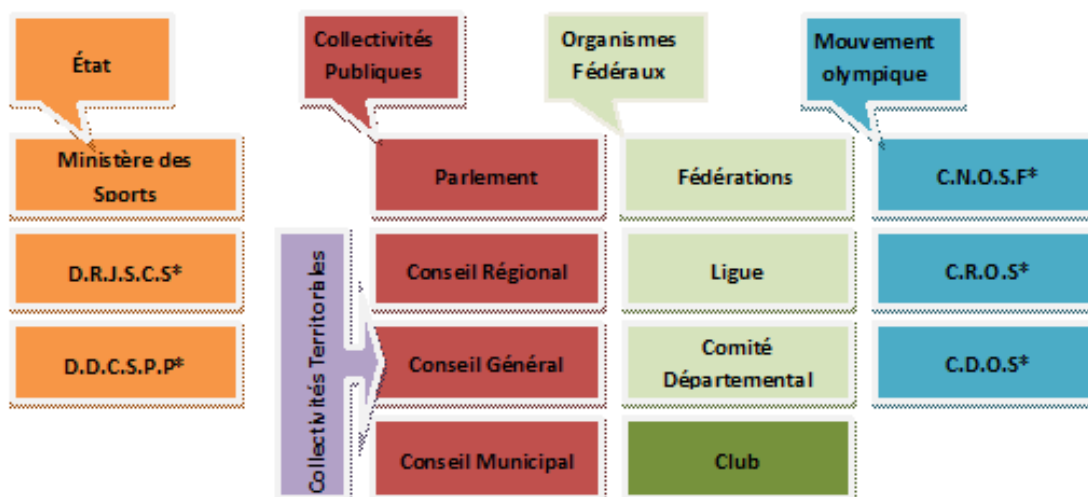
État

Collectivités Publiques

Organismes Fédéraux

Mouvement olympique

Ministère des Sports

Parlement

Fédérations

C.N.O.S.F*

D.R.J.S.C.S*

Collectivités Territoriales

Conseil Régional

Ligue

C.R.O.S*

D.D.C.S.P.P*

Conseil Général

Comité Départemental

C.D.O.S*

Conseil Municipal

Club